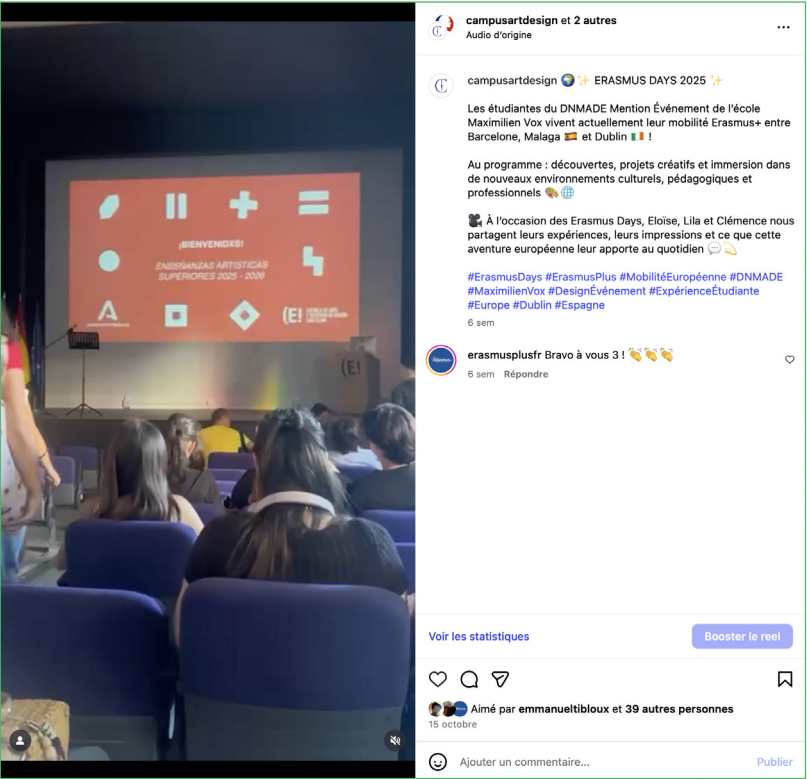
¡BIENVENIDXS!

ENSEÑANZAS ARTÍSTICAS SUPERIORES 2025 - 2026

(E)

campusartdesign et 2 autres
Audio d'origine

campusartdesign 🌍✨ ERASMUS DAYS 2025 ✨

Les étudiantes du DNMADE Mention Événement de l'école Maximilien Vox vivent actuellement leur mobilité Erasmus+ entre Barcelone, Malaga 🇪🇸 et Dublin 🇮🇪 !

Au programme : découvertes, projets créatifs et immersion dans de nouveaux environnements culturels, pédagogiques et professionnels 🎨🌐

🎥 À l'occasion des Erasmus Days, Eloïse, Lila et Clémence nous partagent leurs expériences, leurs impressions et ce que cette aventure européenne leur apporte au quotidien 💬💫

#ErasmusDays #ErasmusPlus #MobilitéEuropéenne #DNMADE #MaximilienVox #DesignÉvénement #ExpérienceÉtudiante #Europe #Dublin #Espagne

6 sem

erasmusplusfr Bravo à vous 3 ! 👏👏👏
6 sem Répondre

Voir les statistiques
Booster le reel

Aimé par emmanueltibloux et 39 autres personnes
15 octobre

Ajouter un commentaire...
Publier